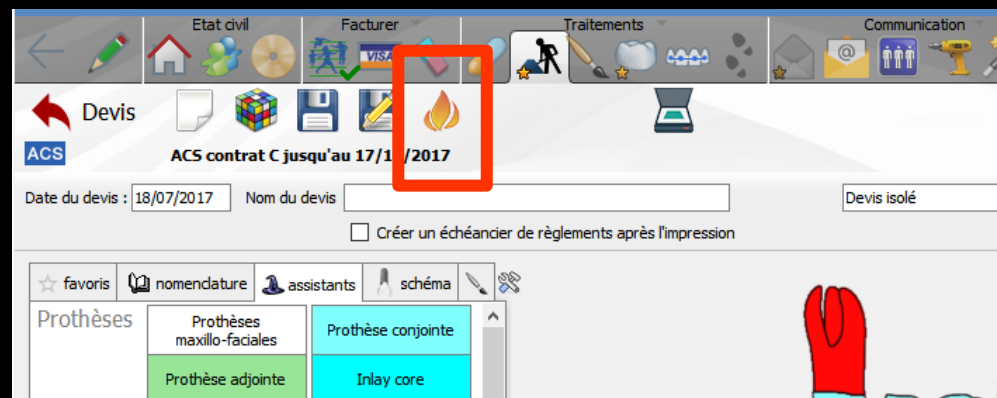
Etat civil
Facturer
Traitements
Communication

VISA

Devis

ACS
ACS contrat C jusqu'au 17/1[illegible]/2017

Date du devis : 18/07/2017
Nom du devis
Devis isolé

Créer un échéancier de règlements après l'impression

favoris
nomenclature
assistants
schéma

Prothèses

| Prothèses maxillo-faciales | Prothèse conjointe |
|---|---|
| Prothèse adjointe | Inlay core |